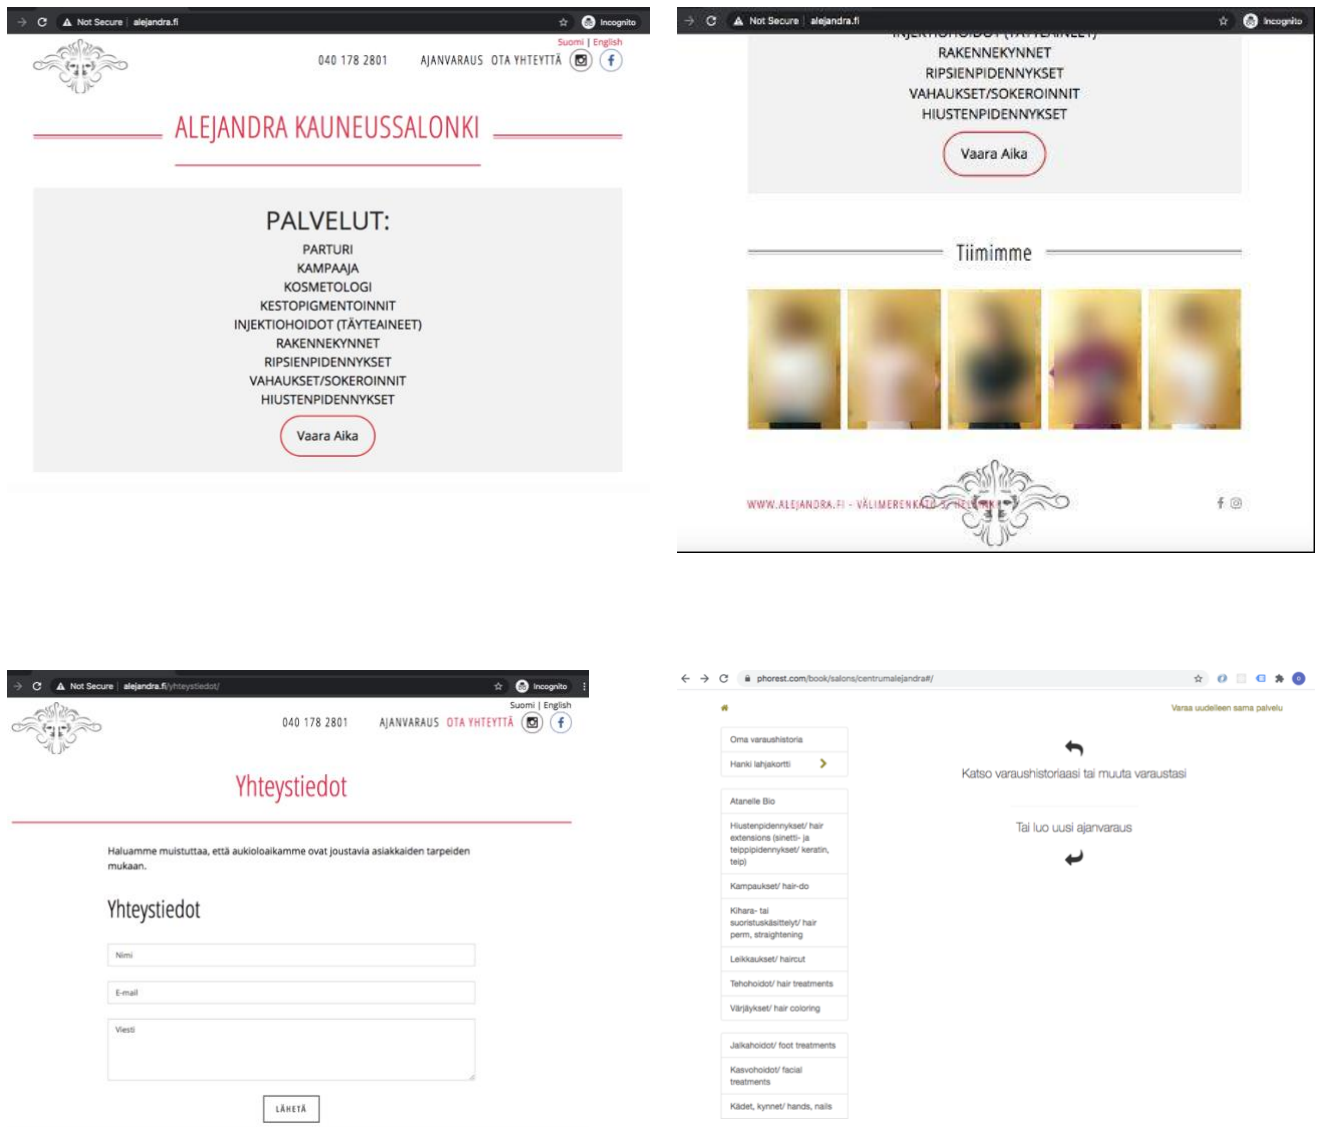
Not Secure | alejandra.fi
Incognito

Suomi | English

040 178 2801   AJANVARAUS   OTA YHTEYTTÄ

ALEJANDRA KAUNEUSSALONKI

PALVELUT:
PARTURI
KAMPAAJA
KOSMETOLOGI
KESTOPIGMENTOINNIT
INJEKTIOHOIDOT (TÄYTEAINEET)
RAKENNEKYNNET
RIPSIENPIDENNYKSET
VAHAUKSET/SOKEROINNIT
HIUSTENPIDENNYKSET

Vaara Aika

Not Secure | alejandra.fi
Incognito

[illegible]
RAKENNEKYNNET
RIPSIENPIDENNYKSET
VAHAUKSET/SOKEROINNIT
HIUSTENPIDENNYKSET

Vaara Aika

Tiimimme

WWW.ALEJANDRA.FI - VÄLIMERENKATU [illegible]

Not Secure | alejandra.fi/yhteystiedot/
Incognito

Suomi | English

040 178 2801   AJANVARAUS   OTA YHTEYTTÄ

Yhteystiedot

Haluamme muistuttaa, että aukioloaikamme ovat joustavia asiakkaiden tarpeiden mukaan.

Yhteystiedot

Nimi

E-mail

Viesti

LÄHETÄ

phorest.com/book/salons/centrumalejandra#/

Varaa uudelleen sama palvelu

Oma varaushistoria
Hanki lahjakortti

Atanelle Bio
Hiustenpidennykset/ hair extensions (sinetti- ja teippipidennykset/ keratin, teip)
Kampaukset/ hair-do
Kihara- tai suoristuskäsittelyt/ hair perm, straightening
Leikkaukset/ haircut
Tehohoidot/ hair treatments
Värjäykset/ hair coloring

Jalkahoidot/ foot treatments
Kasvohoidot/ facial treatments
Kädet, kynnet/ hands, nails

Katso varaushistoriaasi tai muuta varaustasi

Tai luo uusi ajanvaraus